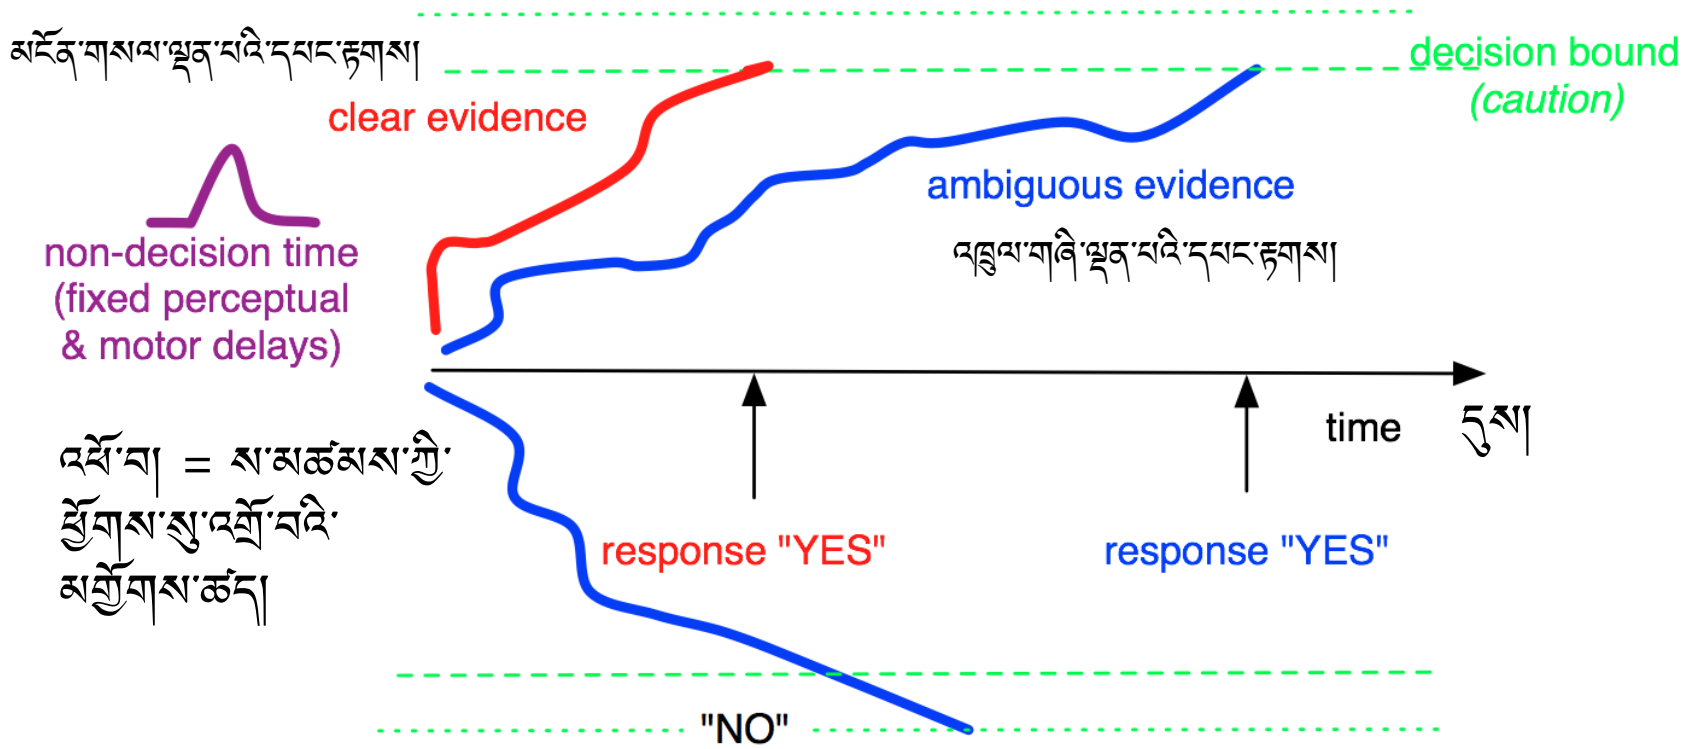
མངོན་གསལ་ལྡན་པའི་དཔང་རྟགས།

clear evidence

decision bound (caution)

ambiguous evidence

འཁྲུལ་གཞི་ལྡན་པའི་དཔང་རྟགས།

non-decision time (fixed perceptual & motor delays)

འཕོ་བ། = ས་མཚམས་ཀྱི་ཕྱོགས་སུ་འགྲོ་བའི་མགྱོགས་ཚད།

time

དུས།

response "YES"

response "YES"

"NO"